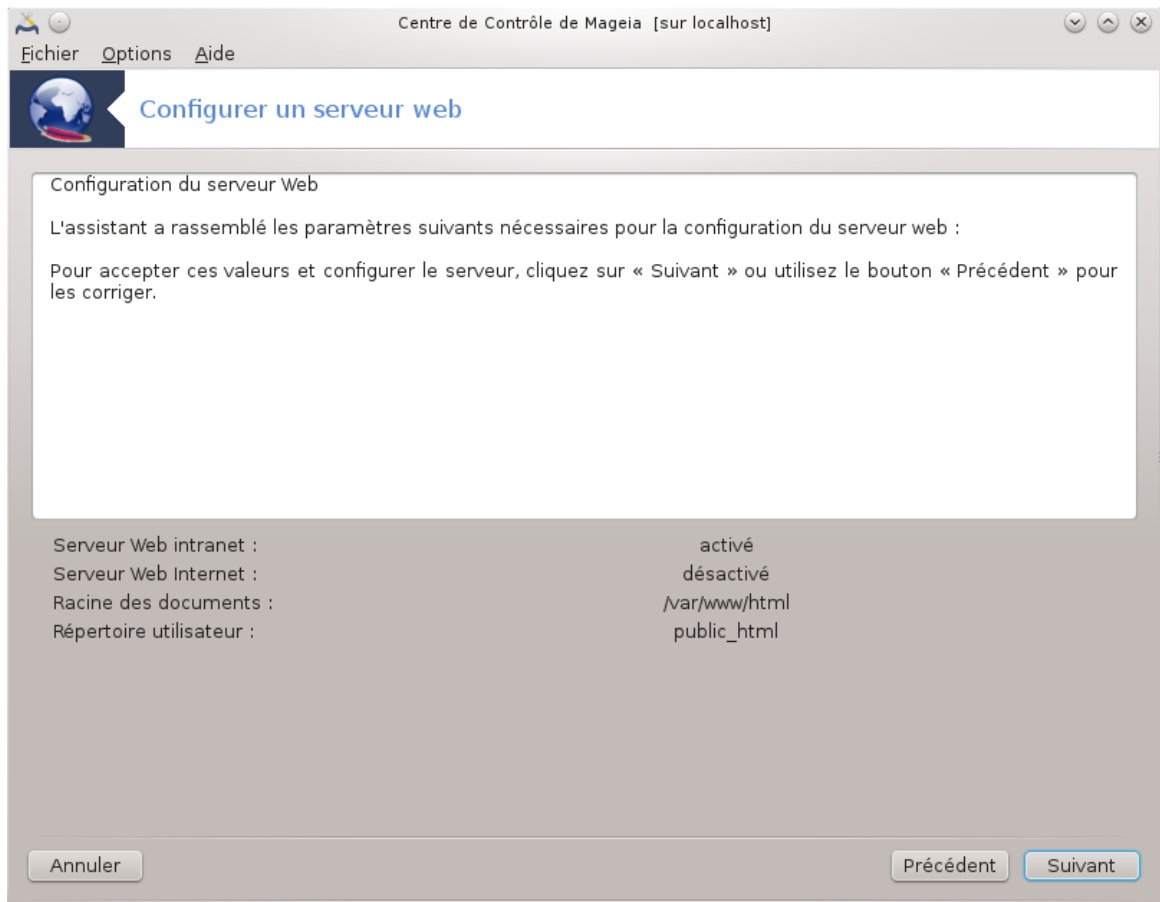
Centre de Contrôle de Mageia [sur localhost]

Fichier Options Aide

Configurer un serveur web

Configuration du serveur Web

L'assistant a rassemblé les paramètres suivants nécessaires pour la configuration du serveur web :

Pour accepter ces valeurs et configurer le serveur, cliquez sur « Suivant » ou utilisez le bouton « Précédent » pour les corriger.

| | |
|---|---|
| Serveur Web intranet : | activé |
| Serveur Web Internet : | désactivé |
| Racine des documents : | /var/www/html |
| Répertoire utilisateur : | public_html |

Annuler

Précédent

Suivant